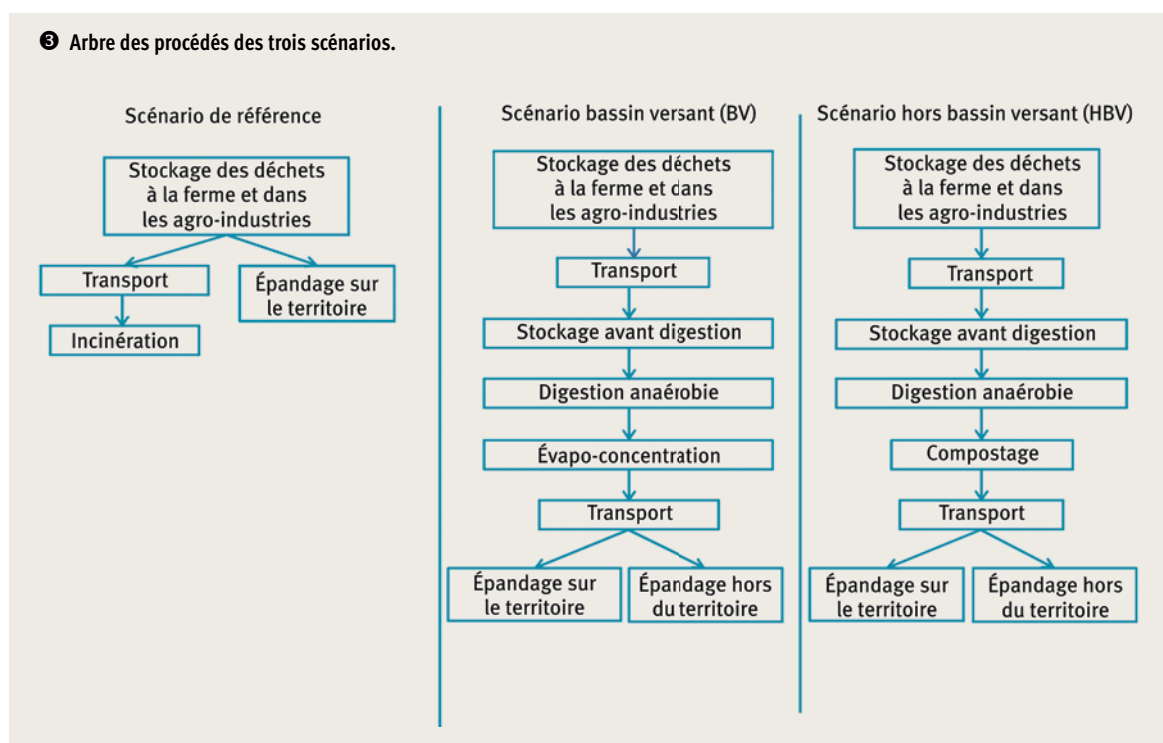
❸ Arbre des procédés des trois scénarios.

Scénario de référence

Stockage des déchets à la ferme et dans les agro-industries

Transport

Épandage sur le territoire

Incinération

Scénario bassin versant (BV)

Stockage des déchets à la ferme et dans les agro-industries

Transport

Stockage avant digestion

Digestion anaérobie

Évapo-concentration

Transport

Épandage sur le territoire

Épandage hors du territoire

Scénario hors bassin versant (HBV)

Stockage des déchets à la ferme et dans les agro-industries

Transport

Stockage avant digestion

Digestion anaérobie

Compostage

Transport

Épandage sur le territoire

Épandage hors du territoire